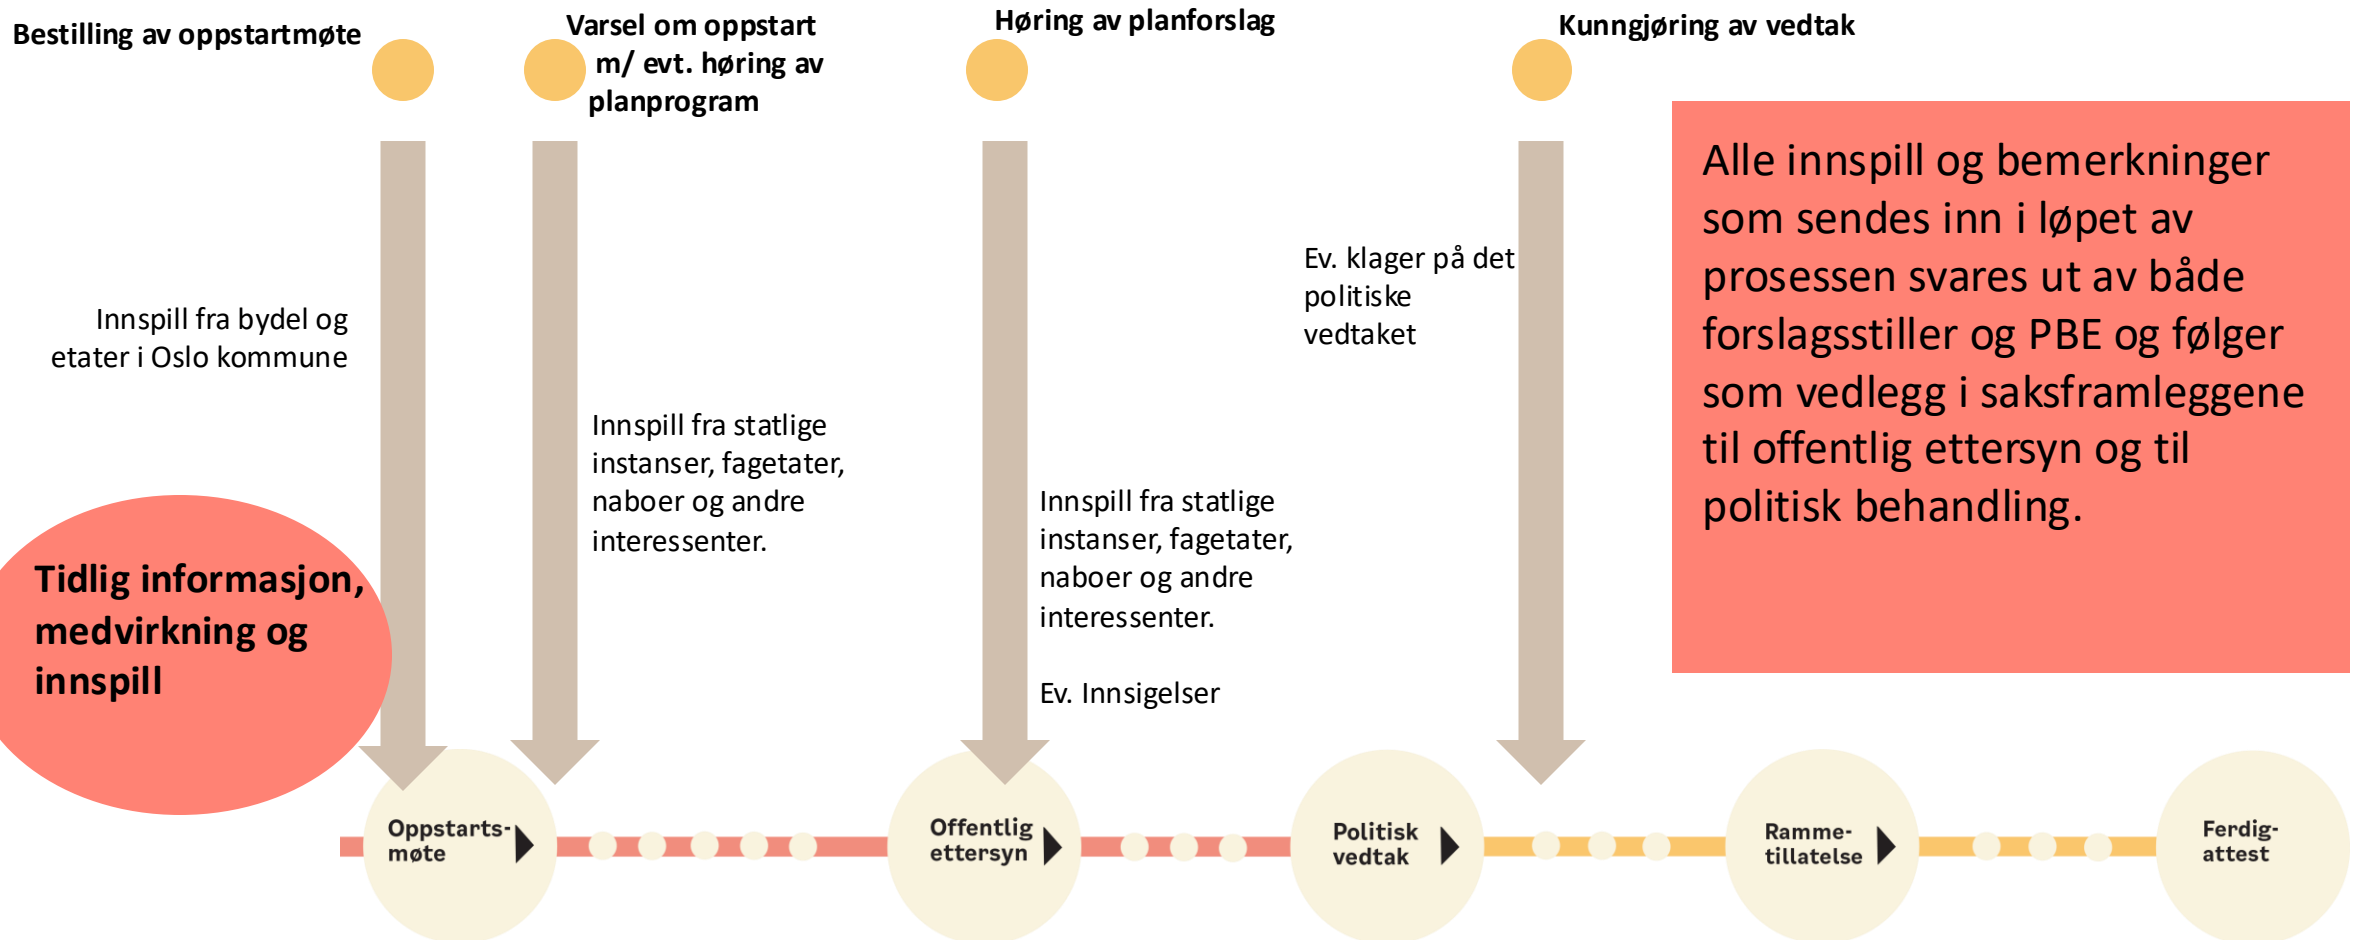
Bestilling av oppstartmøte

Varsel om oppstart m/ evt. høring av planprogram

Høring av planforslag

Kunngjøring av vedtak

Alle innspill og bemerkninger som sendes inn i løpet av prosessen svares ut av både forslagsstiller og PBE og følger som vedlegg i saksframleggene til offentlig ettersyn og til politisk behandling.

Ev. klager på det politiske vedtaket

Innspill fra bydel og etater i Oslo kommune

Innspill fra statlige instanser, fagetater, naboer og andre interessenter.

Innspill fra statlige instanser, fagetater, naboer og andre interessenter.

Ev. Innsigelser

Tidlig informasjon, medvirkning og innspill

Oppstarts-møte

Offentlig ettersyn

Politisk vedtak

Ramme-tillatelse

Ferdig-attest